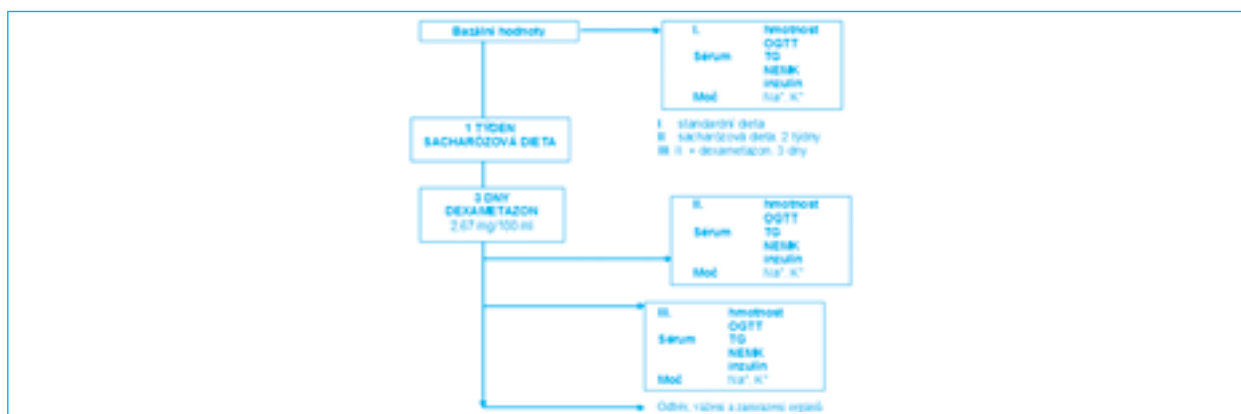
Bazální hodnoty

I. hmotnost
OGTT
Sérum TG
NEMK
inzulín
Moč $Na^+, K^+$

I standardní dieta
II sacharózová dieta, 2 týdny
III II. + dexametazon, 3 dny

1 TÝDEN
SACHARÓZOVÁ DIETA

3 DNY
DEXAMETAZON
2,67 mg/100 ml

II. hmotnost
OGTT
Sérum TG
NEMK
inzulín
Moč $Na^+, K^+$

III. hmotnost
OGTT
Sérum TG
NEMK
inzulín
Moč $Na^+, K^+$

Odběr, vážení a zamrazení orgánů